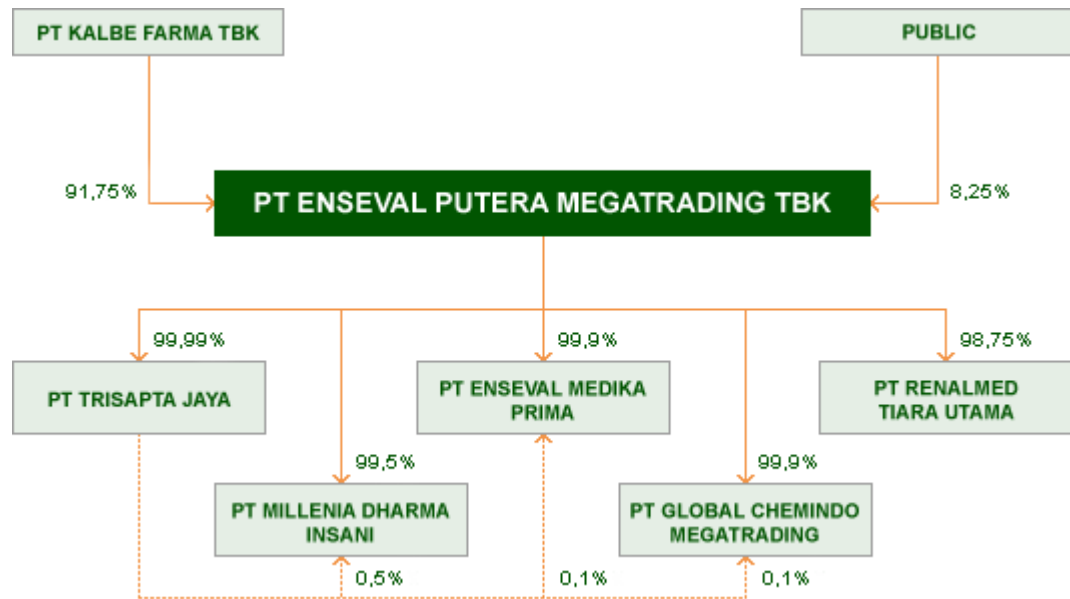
PT KALBE FARMA TBK

PUBLIC

91,75%

PT ENSEVAL PUTERA MEGATRADING TBK

8,25%

99,99%

99,9%

98,75%

PT TRISAPTA JAYA

PT ENSEVAL MEDIKA PRIMA

PT RENALMED TIARA UTAMA

99,5%

99,9%

PT MILLENIA DHARMA INSANI

PT GLOBAL CHEMINDO MEGATRADING

0,5%

0,1%

0,1%